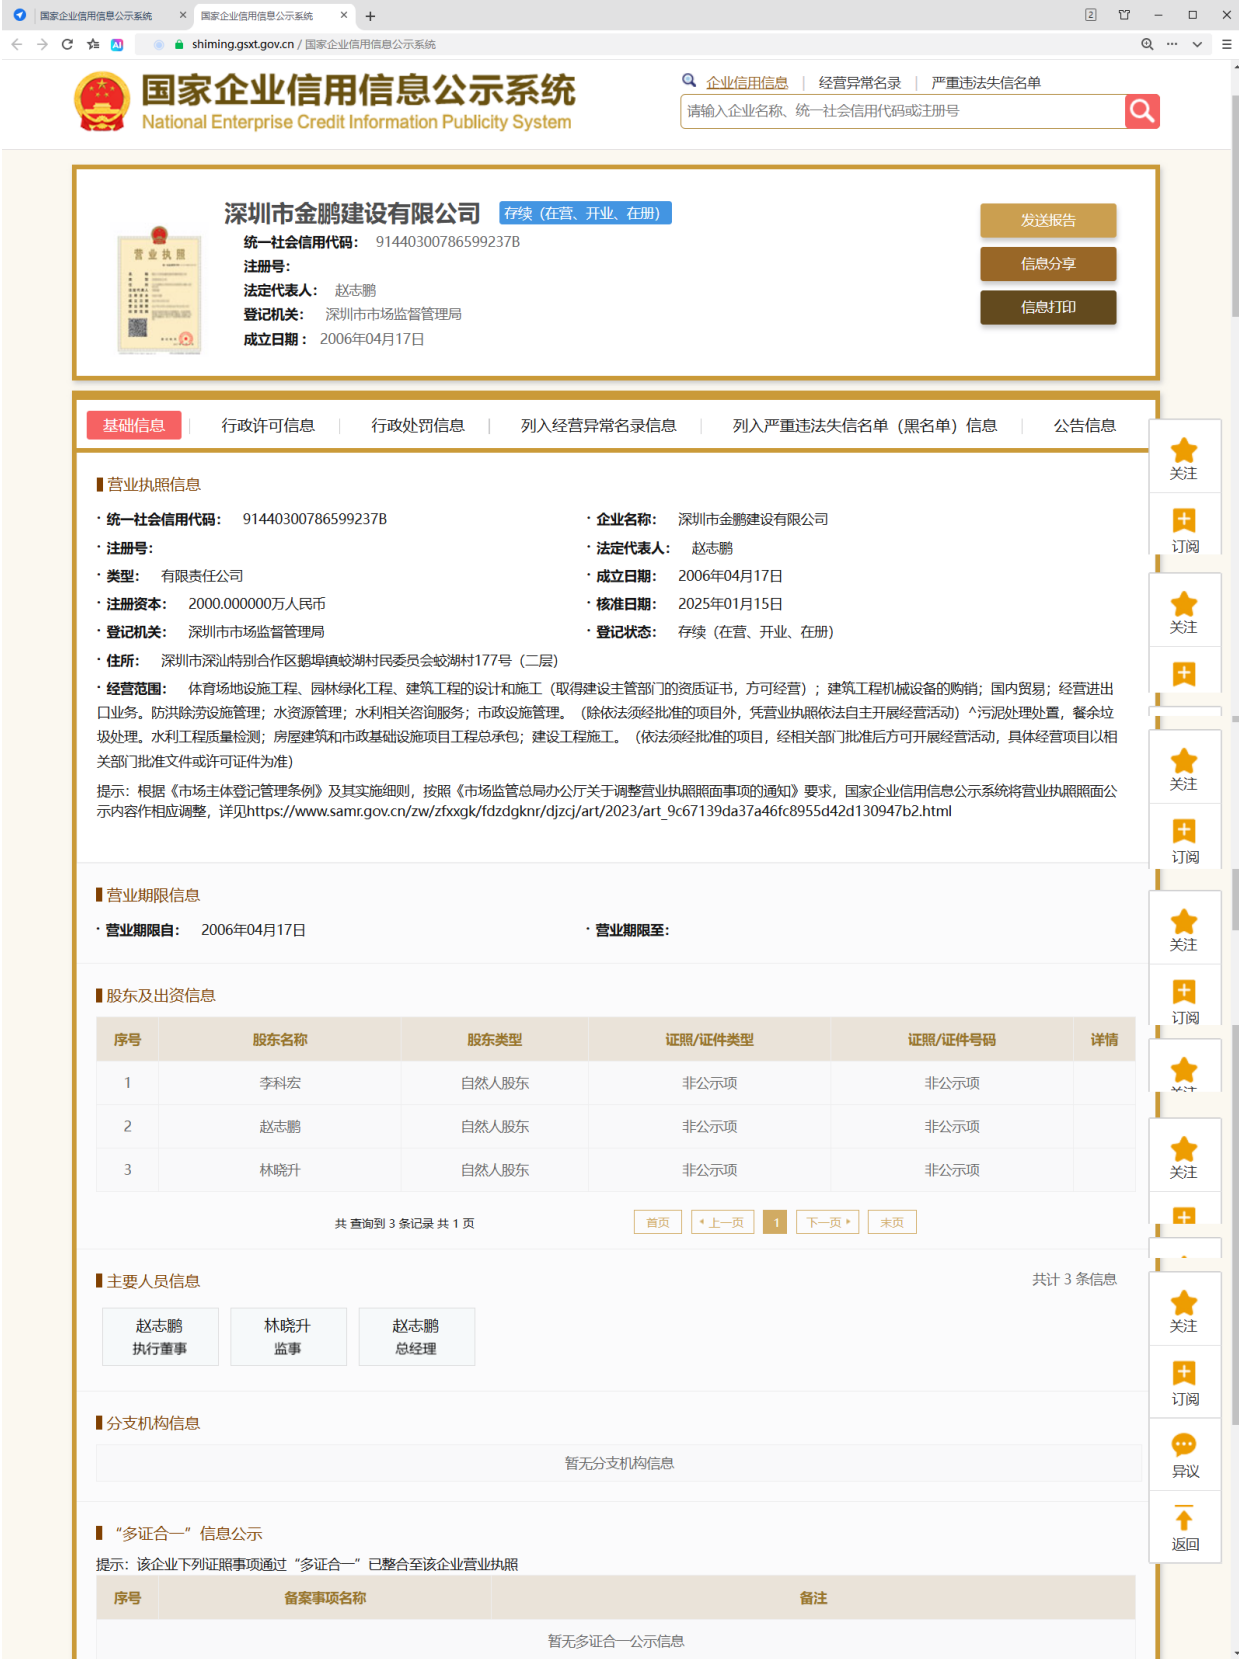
国家企业信用信息公示系统 × 国家企业信用信息公示系统 × +

shiming.gsxt.gov.cn / 国家企业信用信息公示系统

国家企业信用信息公示系统
National Enterprise Credit Information Publicity System

企业信用信息 | 经营异常名录 | 严重违法失信名单

请输入企业名称、统一社会信用代码或注册号

营业执照

深圳市金鹏建设有限公司 存续（在营、开业、在册）

统一社会信用代码： 91440300786599237B
注册号：
法定代表人： 赵志鹏
登记机关： 深圳市市场监督管理局
成立日期： 2006年04月17日

发送报告
信息分享
信息打印

基础信息 | 行政许可信息 | 行政处罚信息 | 列入经营异常名录信息 | 列入严重违法失信名单（黑名单）信息 | 公告信息

营业执照信息

· 统一社会信用代码： 91440300786599237B
· 企业名称： 深圳市金鹏建设有限公司
· 注册号：
· 法定代表人： 赵志鹏
· 类型： 有限责任公司
· 成立日期： 2006年04月17日
· 注册资本： 2000.000000万人民币
· 核准日期： 2025年01月15日
· 登记机关： 深圳市市场监督管理局
· 登记状态： 存续（在营、开业、在册）
· 住所： 深圳市深汕特别合作区鹅埠镇蛟湖村民委员会蛟湖村177号（二层）
· 经营范围： 体育场地设施工程、园林绿化工程、建筑工程的设计和施工（取得建设主管部门的资质证书，方可经营）；建筑工程机械设备的购销；国内贸易；经营进出口业务。防洪除涝设施管理；水资源管理；水利相关咨询服务；市政设施管理。（除依法须经批准的项目外，凭营业执照依法自主开展经营活动）^污泥处理处置，餐余垃圾处理。水利工程质量检测；房屋建筑和市政基础设施项目工程总承包；建设工程施工。（依法须经批准的项目，经相关部门批准后方可开展经营活动，具体经营项目以相关部门批准文件或许可证件为准）

提示：根据《市场主体登记管理条例》及其实施细则，按照《市场监管总局办公厅关于调整营业执照照面事项的通知》要求，国家企业信用信息公示系统将营业执照照面公示内容作相应调整，详见https://www.samr.gov.cn/zw/zfxxgk/fdzdgknr/djzcj/art/2023/art_9c67139da37a46fc8955d42d130947b2.html

营业期限信息

· 营业期限自： 2006年04月17日
· 营业期限至：

股东及出资信息

| 序号 | 股东名称 | 股东类型 | 证照/证件类型 | 证照/证件号码 | 详情 |
|---|---|---|---|---|---|
| 1 | 李科宏 | 自然人股东 | 非公示项 | 非公示项 | |
| 2 | 赵志鹏 | 自然人股东 | 非公示项 | 非公示项 | |
| 3 | 林晓升 | 自然人股东 | 非公示项 | 非公示项 | |

共 查询到 3 条记录 共 1 页
首页 ‹ 上一页 1 下一页 › 末页

主要人员信息
共计 3 条信息

赵志鹏 执行董事
林晓升 监事
赵志鹏 总经理

分支机构信息

暂无分支机构信息

“多证合一”信息公示

提示：该企业下列证照事项通过“多证合一”已整合至该企业营业执照

| 序号 | 备案事项名称 | 备注 |
|---|---|---|
| 暂无多证合一公示信息 | | |

关注
订阅
关注
关注
订阅
关注
订阅
关注
订阅
异议
返回